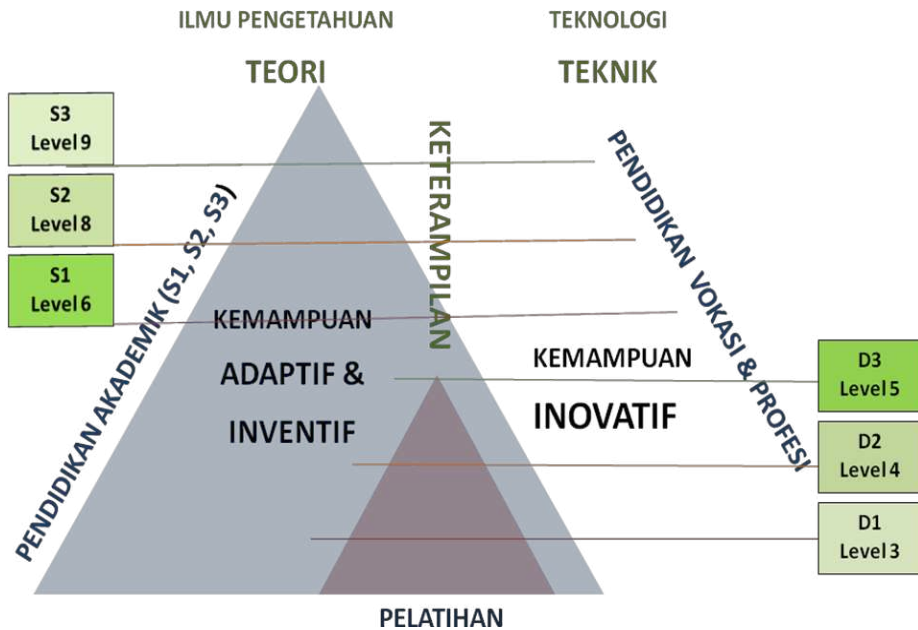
ILMU PENGETAHUAN

TEKNOLOGI

TEORI

TEKNIK

S3
Level 9

S2
Level 8

S1
Level 6

PENDIDIKAN AKADEMIK (S1, S2, S3)

KETERAMPILAN

PENDIDIKAN VOKASI & PROFESI

KEMAMPUAN
ADAPTIF &
INVENTIF

KEMAMPUAN
INOVATIF

D3
Level 5

D2
Level 4

D1
Level 3

PELATIHAN